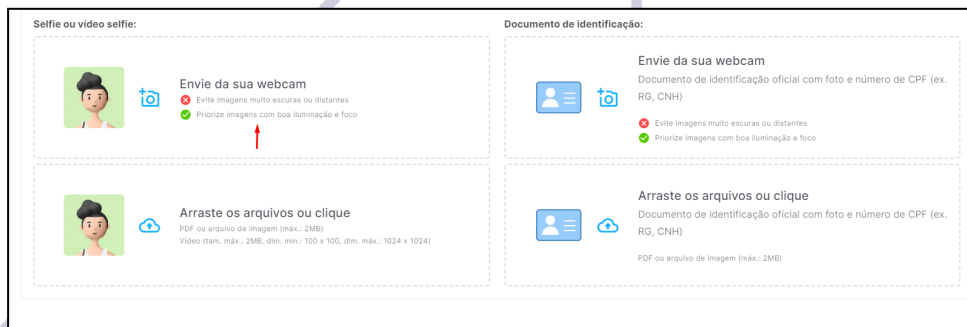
Selfie ou vídeo selfie:

Envie da sua webcam
Evite imagens muito escuras ou distantes
Priorize imagens com boa iluminação e foco

Arraste os arquivos ou clique
PDF ou arquivo de imagem (máx.: 2MB)
Vídeo (tam. máx.: 2MB, dim. min.: 100 x 100, dim. máx.: 1024 x 1024)

Documento de identificação:

Envie da sua webcam
Documento de identificação oficial com foto e número de CPF (ex. RG, CNH)
Evite imagens muito escuras ou distantes
Priorize imagens com boa iluminação e foco

Arraste os arquivos ou clique
Documento de identificação oficial com foto e número de CPF (ex. RG, CNH)
PDF ou arquivo de imagem (máx.: 2MB)